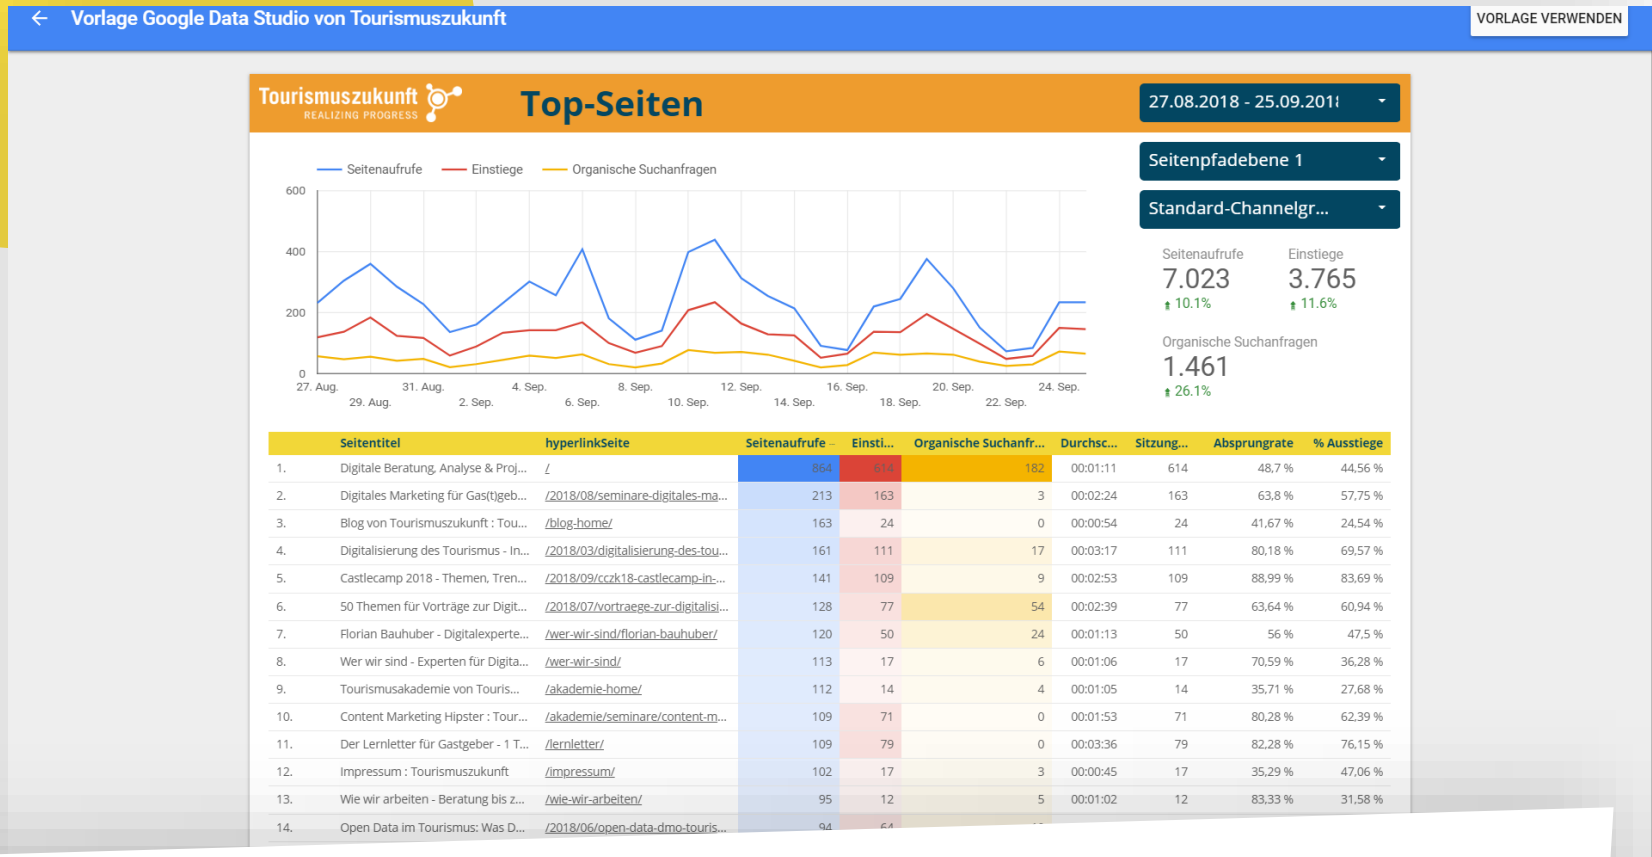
Vorlage Google Data Studio von Tourismuszukunft

VORLAGE VERWENDEN

Tourismuszukunft
REALIZING PROGRESS

Top-Seiten

27.08.2018 - 25.09.201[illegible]

Seitenpfadebene 1

Standard-Channelgr...

Seitenaufrufe Einstiege Organische Suchanfragen

600
400
200
0

27. Aug. 29. Aug. 31. Aug. 2. Sep. 4. Sep. 6. Sep. 8. Sep. 10. Sep. 12. Sep. 14. Sep. 16. Sep. 18. Sep. 20. Sep. 22. Sep. 24. Sep.

Seitenaufrufe
7.023
10.1%

Einstiege
3.765
11.6%

Organische Suchanfragen
1.461
26.1%

| | Seitentitel | hyperlinkSeite | Seitenaufrufe | Einsti... | Organische Suchanfr... | Durchsc... | Sitzung... | Absprungrate | % Ausstiege |
|---|---|---|---|---|---|---|---|---|---|
| 1. | Digitale Beratung, Analyse & Proj... | / | 864 | 614 | 182 | 00:01:11 | 614 | 48,7 % | 44,56 % |
| 2. | Digitales Marketing für Gas(t)geb... | /2018/08/seminare-digitales-ma... | 213 | 163 | 3 | 00:02:24 | 163 | 63,8 % | 57,75 % |
| 3. | Blog von Tourismuszukunft : Tou... | /blog-home/ | 163 | 24 | 0 | 00:00:54 | 24 | 41,67 % | 24,54 % |
| 4. | Digitalisierung des Tourismus - In... | /2018/03/digitalisierung-des-tou... | 161 | 111 | 17 | 00:03:17 | 111 | 80,18 % | 69,57 % |
| 5. | Castlecamp 2018 - Themen, Tren... | /2018/09/cczk18-castlecamp-in-... | 141 | 109 | 9 | 00:02:53 | 109 | 88,99 % | 83,69 % |
| 6. | 50 Themen für Vorträge zur Digit... | /2018/07/vortraege-zur-digitalisi... | 128 | 77 | 54 | 00:02:39 | 77 | 63,64 % | 60,94 % |
| 7. | Florian Bauhuber - Digitalexperte... | /wer-wir-sind/florian-bauhuber/ | 120 | 50 | 24 | 00:01:13 | 50 | 56 % | 47,5 % |
| 8. | Wer wir sind - Experten für Digita... | /wer-wir-sind/ | 113 | 17 | 6 | 00:01:06 | 17 | 70,59 % | 36,28 % |
| 9. | Tourismusakademie von Touris... | /akademie-home/ | 112 | 14 | 4 | 00:01:05 | 14 | 35,71 % | 27,68 % |
| 10. | Content Marketing Hipster : Tour... | /akademie/seminare/content-m... | 109 | 71 | 0 | 00:01:53 | 71 | 80,28 % | 62,39 % |
| 11. | Der Lernletter für Gastgeber - 1 T... | /lernletter/ | 109 | 79 | 0 | 00:03:36 | 79 | 82,28 % | 76,15 % |
| 12. | Impressum : Tourismuszukunft | /impressum/ | 102 | 17 | 3 | 00:00:45 | 17 | 35,29 % | 47,06 % |
| 13. | Wie wir arbeiten - Beratung bis z... | /wie-wir-arbeiten/ | 95 | 12 | 5 | 00:01:02 | 12 | 83,33 % | 31,58 % |
| 14. | Open Data im Tourismus: Was D... | /2018/06/open-data-dmo-touris... | 94 | 64 | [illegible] | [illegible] | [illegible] | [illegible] | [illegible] |